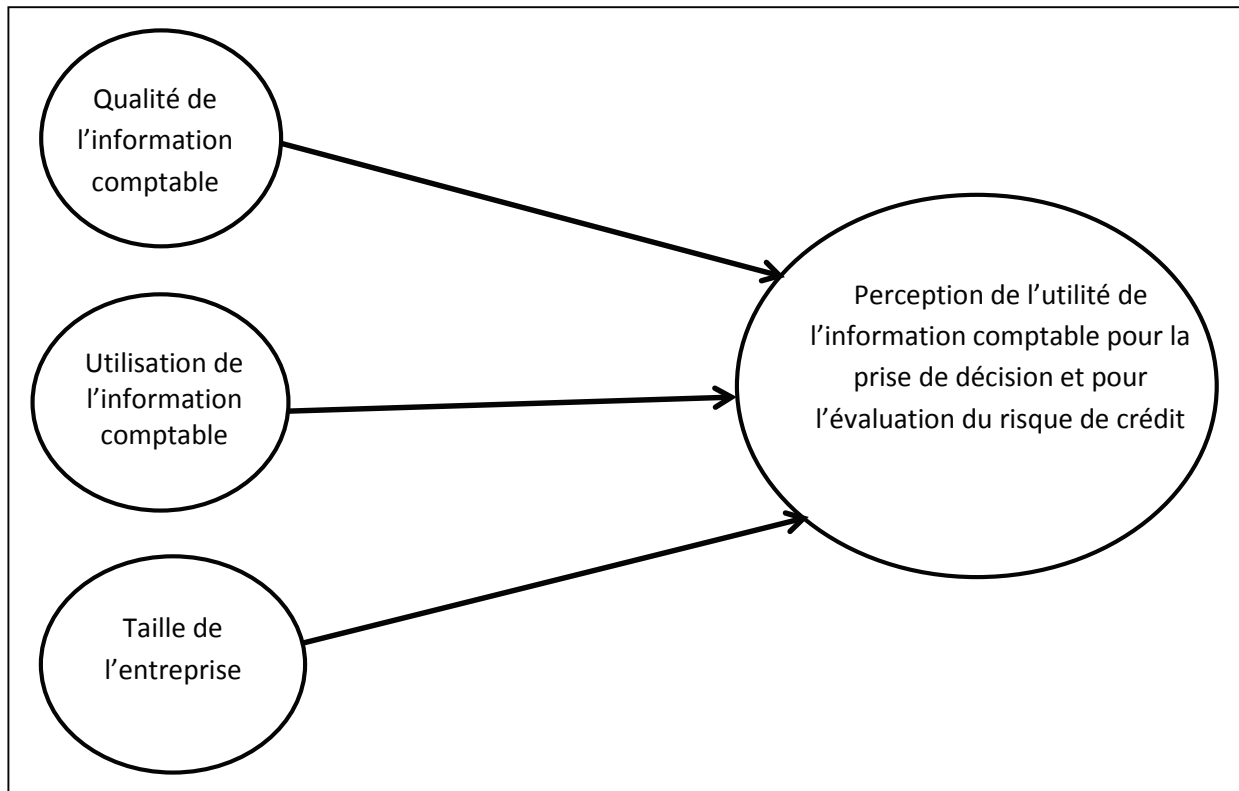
Qualité de l’information comptable

Utilisation de l’information comptable

Taille de l’entreprise

Perception de l’utilité de l’information comptable pour la prise de décision et pour l’évaluation du risque de crédit